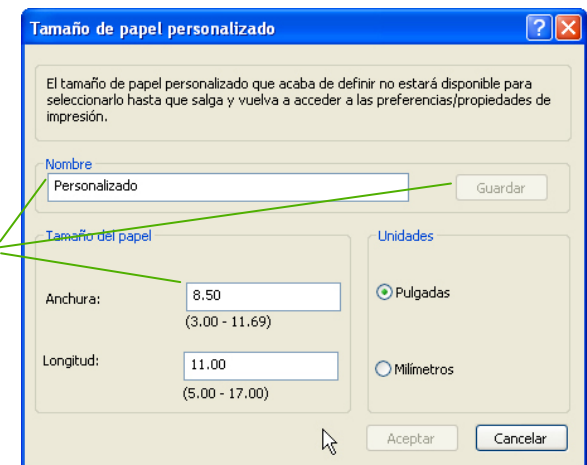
Tamaño de papel personalizado

El tamaño de papel personalizado que acaba de definir no estará disponible para seleccionarlo hasta que salga y vuelva a acceder a las preferencias/propiedades de impresión.

Nombre

Personalizado

Guardar

Tamaño del papel

Anchura:

8.50

(3.00 - 11.69)

Longitud:

11.00

(5.00 - 17.00)

Unidades

Pulgadas

Milímetros

Aceptar

Cancelar